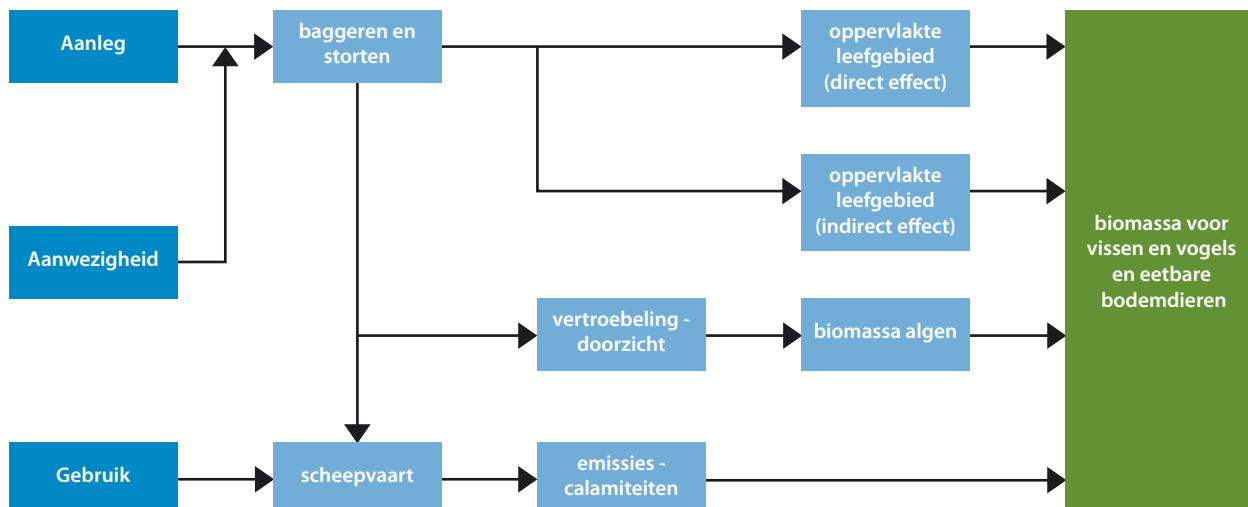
Aanleg

baggeren en storten

oppervlakte leefgebied (direct effect)

oppervlakte leefgebied (indirect effect)

Aanwezigheid

biomassa voor vissen en vogels en eetbare bodemdieren

vertroebeling - doorzicht

biomassa algen

Gebruik

scheepvaart

emissies - calamiteiten